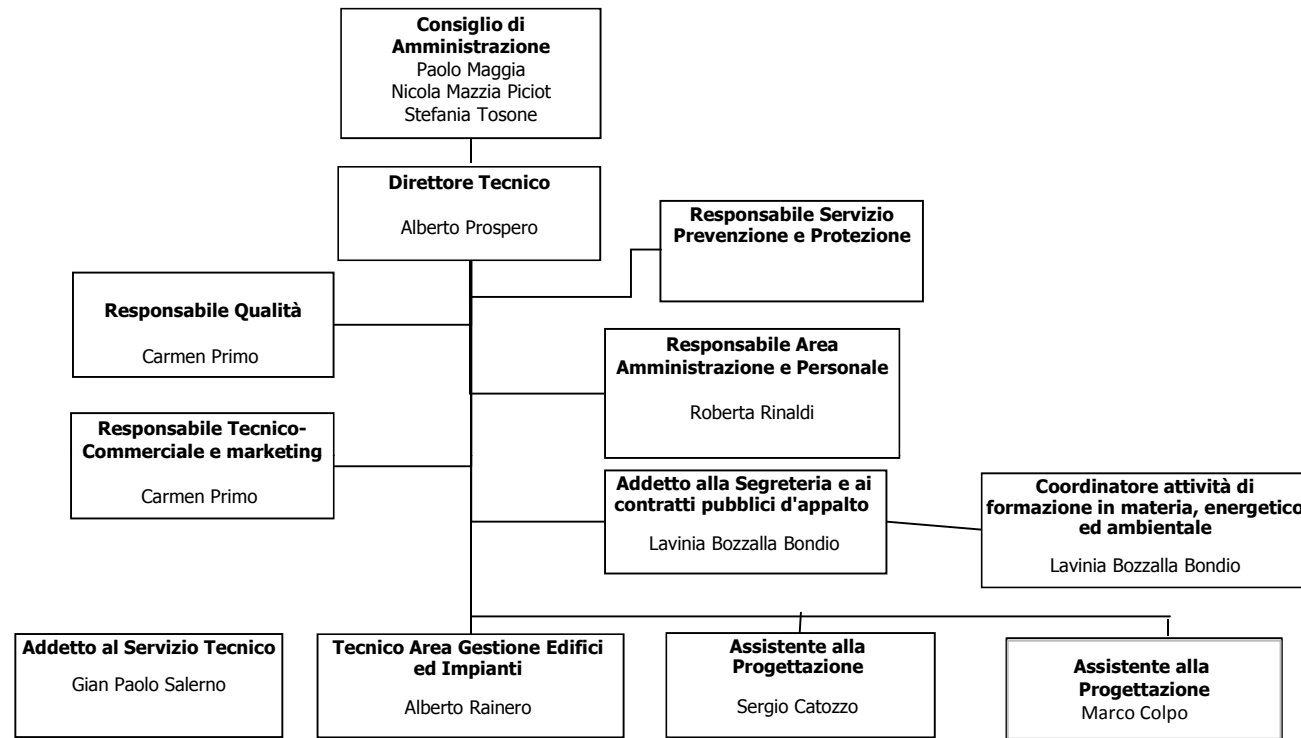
Consiglio di Amministrazione
Paolo Maggia
Nicola Mazzia Piciot
Stefania Tosone

Direttore Tecnico

Alberto Prospero

Responsabile Servizio Prevenzione e Protezione

Responsabile Qualità

Carmen Primo

Responsabile Area Amministrazione e Personale

Roberta Rinaldi

Responsabile Tecnico-Commerciale e marketing

Carmen Primo

Addetto alla Segreteria e ai contratti pubblici d'appalto

Lavinia Bozzalla Bondio

Coordinatore attività di formazione in materia, energetico ed ambientale

Lavinia Bozzalla Bondio

Addetto al Servizio Tecnico

Gian Paolo Salerno

Tecnico Area Gestione Edifici ed Impianti

Alberto Rainero

Assistente alla Progettazione

Sergio Catozzo

Assistente alla Progettazione
Marco Colpo